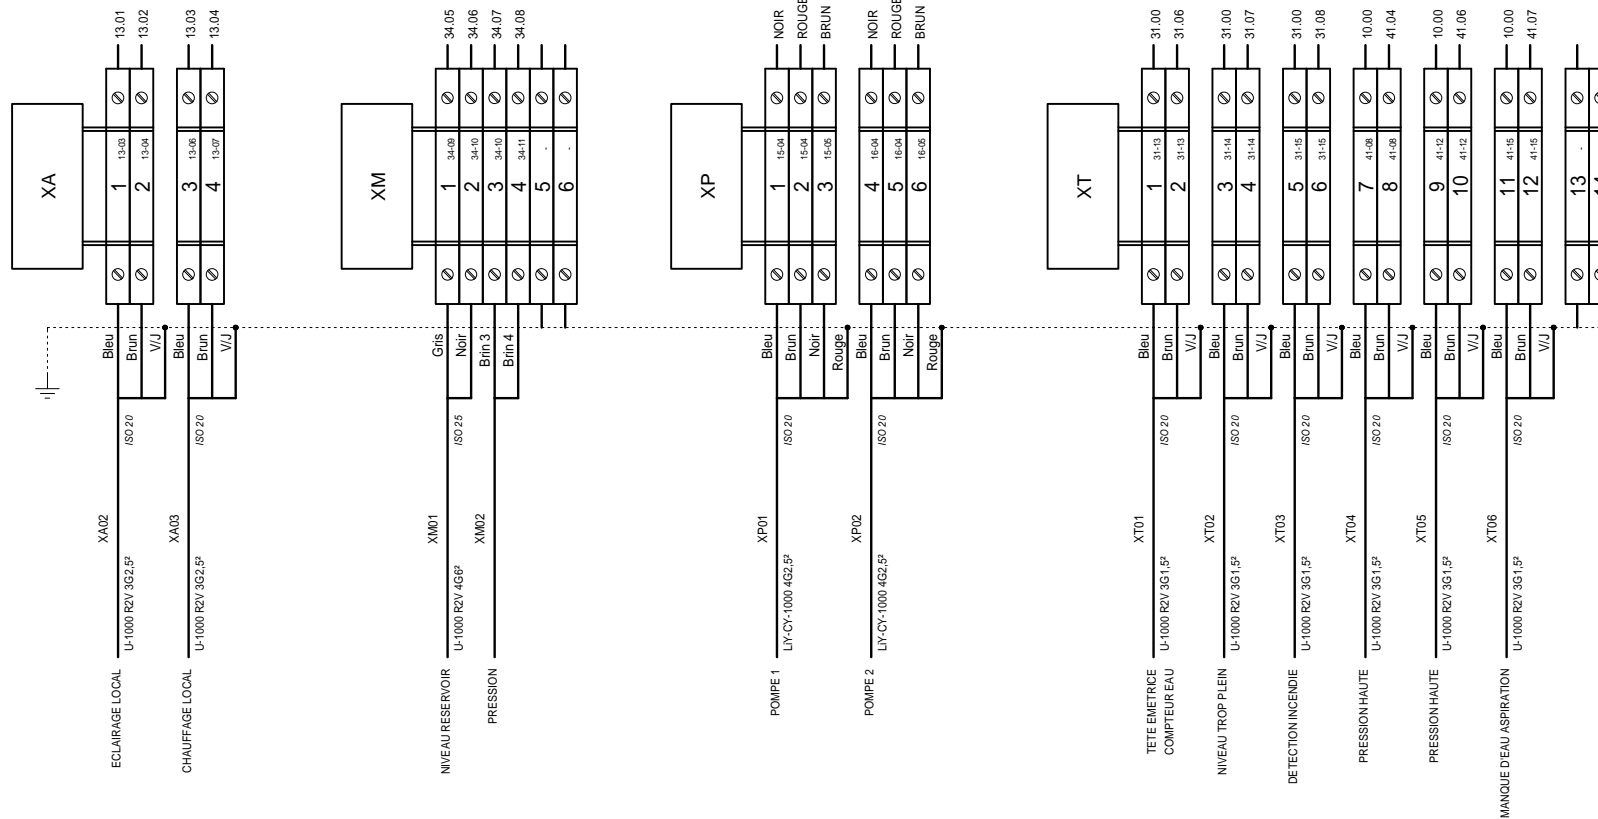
XA
13.01
13.02
13.03
13.04
1 13-03
2 13-04
3 13-06
4 13-07
Bleu
Brun
V/J
Bleu
Brun
V/J
ISO 20
ISO 20
XA02
U-1000 R2V 3G2,5²
ECLAIRAGE LOCAL
XA03
U-1000 R2V 3G2,5²
CHAUFFAGE LOCAL

XM
34.05
34.06
34.07
34.08
1 34-09
2 34-10
3 34-10
4 34-11
5 -
6 -
Gris
Noir
Brin 3
Brin 4
ISO 25
XM01
U-1000 R2V 4G6²
NIVEAU RESERVOIR
XM02
PRESSION

XP
NOIR
ROUGE
BRUN
NOIR
ROUGE
BRUN
1 15-04
2 15-04
3 15-05
4 16-04
5 16-04
6 16-05
Bleu
Brun
Noir
Rouge
Bleu
Brun
Noir
Rouge
ISO 20
ISO 20
XP01
LIY-CY-1000 4G2,5²
POMPE 1
XP02
LIY-CY-1000 4G2,5²
POMPE 2

XT
31.00
31.06
31.00
31.07
31.00
31.08
10.00
41.04
10.00
41.06
10.00
41.07
1 31-13
2 31-13
3 31-14
4 31-14
5 31-15
6 31-15
7 41-08
8 41-08
9 41-12
10 41-12
11 41-15
12 41-15
13 -
Bleu
Brun
V/J
Bleu
Brun
V/J
Bleu
Brun
V/J
Bleu
Brun
V/J
Bleu
Brun
V/J
Bleu
Brun
V/J
ISO 20
ISO 20
ISO 20
ISO 20
ISO 20
ISO 20
XT01
U-1000 R2V 3G1,5²
TETE EMETRICE
COMPTEUR EAU
XT02
U-1000 R2V 3G1,5²
NIVEAU TROP PLEIN
XT03
U-1000 R2V 3G1,5²
DETECTION INCENDIE
XT04
U-1000 R2V 3G1,5²
PRESSION HAUTE
XT05
U-1000 R2V 3G1,5²
PRESSION HAUTE
XT06
U-1000 R2V 3G1,5²
MANQUE D'EAU ASPIRATION